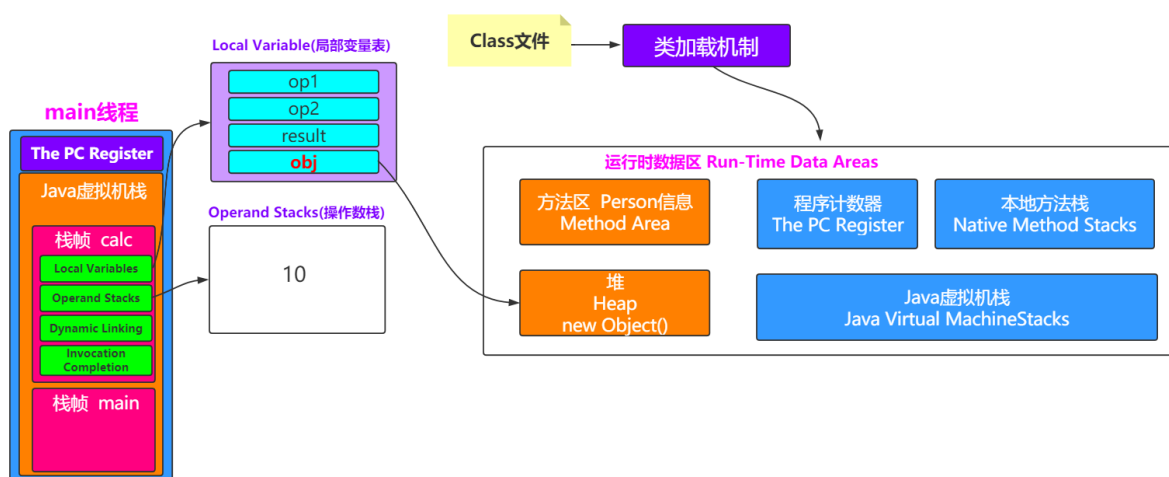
main线程

The PC Register

Java虚拟机栈

栈帧 calc

Local Variables

Operand Stacks

Dynamic Linking

Invocation Completion

栈帧 main

Local Variable(局部变量表)

op1

op2

result

obj

Operand Stacks(操作数栈)

10

Class文件

类加载机制

运行时数据区 Run-Time Data Areas

方法区 Person信息
Method Area

程序计数器
The PC Register

本地方法栈
Native Method Stacks

堆
Heap
new Object()

Java虚拟机栈
Java Virtual MachineStacks